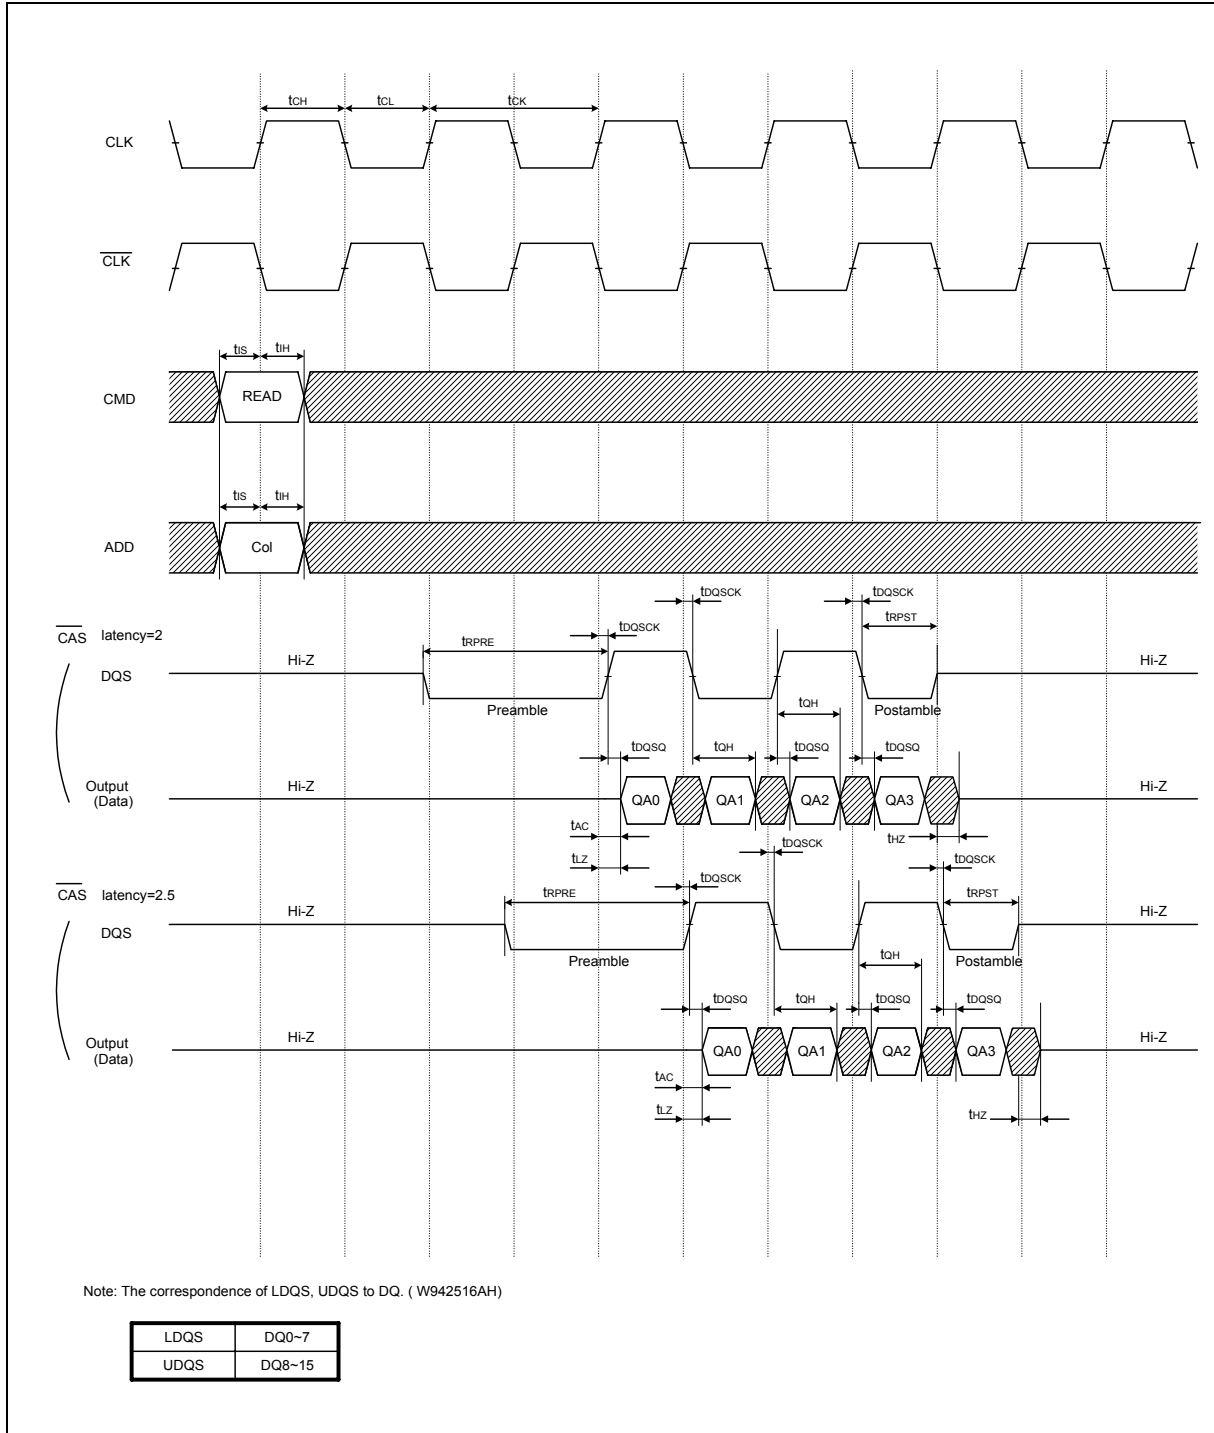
$t_{CH}$ $t_{CL}$ $t_{CK}$

CLK

$\overline{CLK}$

$t_{IS}$ $t_{IH}$

CMD READ

$t_{IS}$ $t_{IH}$

ADD Col

$t_{DQSCK}$ $t_{DQSCK}$

$\overline{CAS}$ latency=2 $t_{DQSCK}$ $t_{RPST}$

$t_{RPRE}$

DQS Hi-Z Hi-Z

Preamble $t_{QH}$ Postamble

$t_{DQSQ}$ $t_{QH}$ $t_{DQSQ}$ $t_{DQSQ}$

Output (Data) Hi-Z QA0 QA1 QA2 QA3 Hi-Z

$t_{AC}$ $t_{HZ}$

$t_{LZ}$ $t_{DQSCK}$ $t_{DQSCK}$

$\overline{CAS}$ latency=2.5 $t_{DQSCK}$

$t_{RPRE}$ $t_{RPST}$

DQS Hi-Z Hi-Z

Preamble $t_{QH}$ Postamble

$t_{DQSQ}$ $t_{QH}$ $t_{DQSQ}$ $t_{DQSQ}$

Output (Data) Hi-Z QA0 QA1 QA2 QA3 Hi-Z

$t_{AC}$

$t_{LZ}$ $t_{HZ}$

Note: The correspondence of LDQS, UDQS to DQ. ( W942516AH)

| LDQS | DQ0~7 |
|---|---|
| UDQS | DQ8~15 |